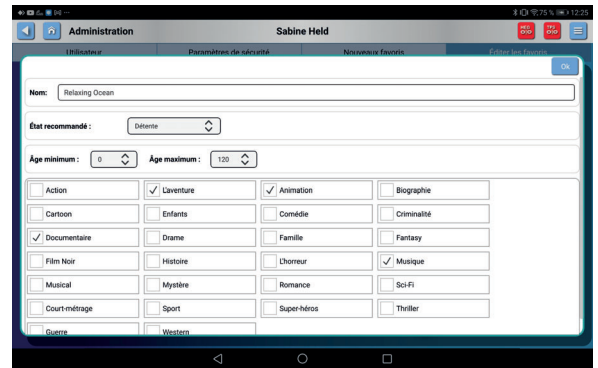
75 % 12:25

Administration

Sabine Held

Utilisateur | Paramètres de sécurité | Nouveaux favoris | Éditer les favoris

Ok

Nom: Relaxing Ocean

État recommandé : Détente

Âge minimum : 0 Âge maximum : 120

| | | | |
|---|---|---|---|
| Action | ✓ L'aventure | ✓ Animation | Biographie |
| Cartoon | Enfants | Comédie | Criminalité |
| ✓ Documentaire | Drame | Famille | Fantasy |
| Film Noir | Histoire | L'horreur | ✓ Musique |
| Musical | Mystère | Romance | Sci-Fi |
| Court-métrage | Sport | Super-héros | Thriller |
| Guerre | Western | | |